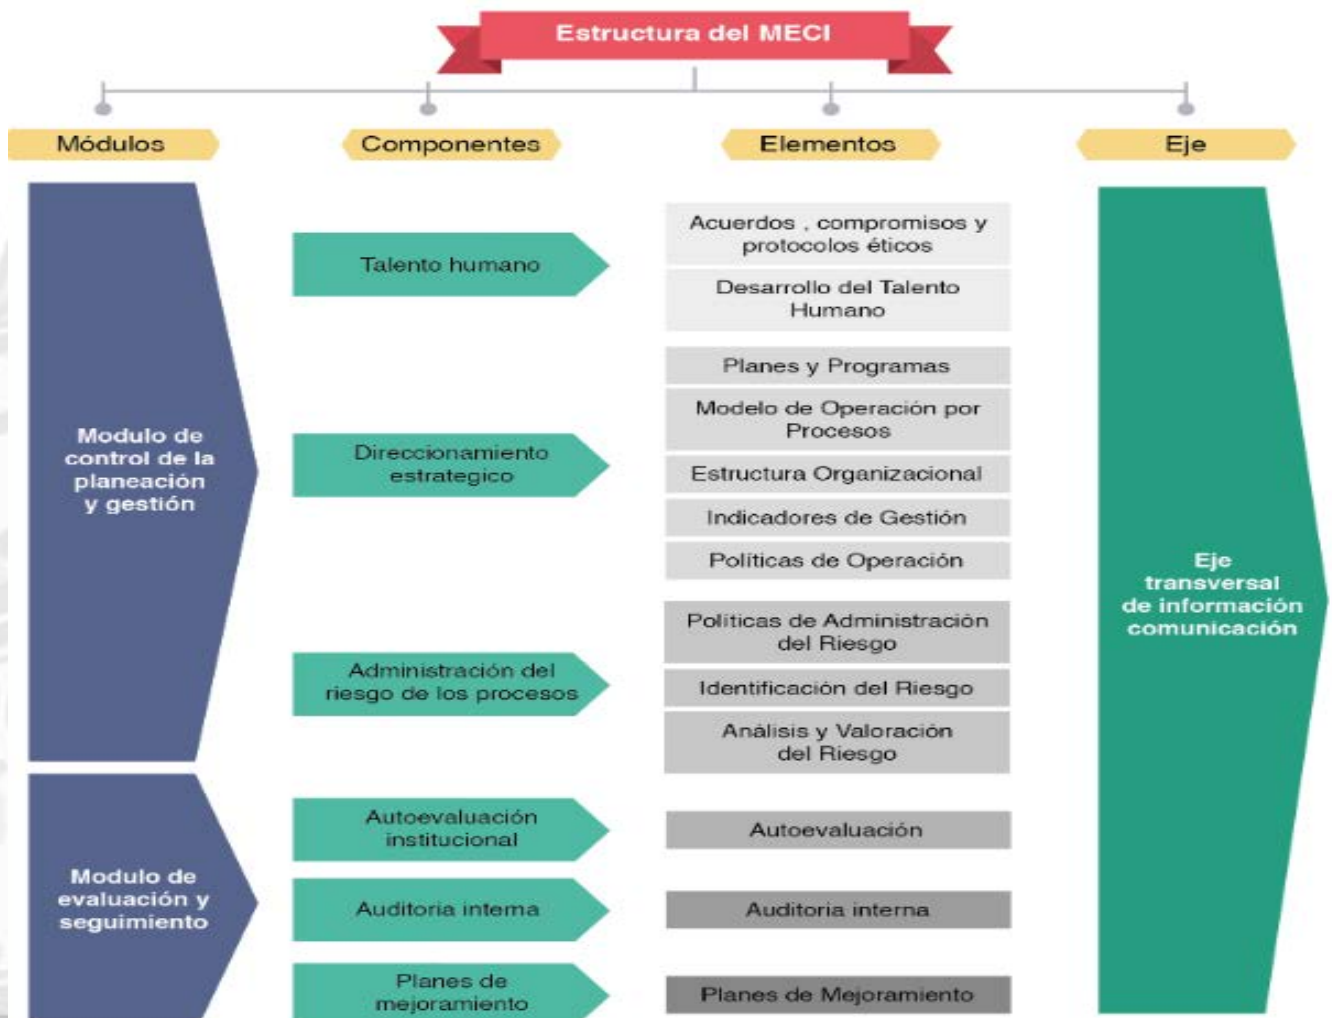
Estructura del MECI

Módulos

Componentes

Elementos

Eje

Modulo de control de la planeación y gestión

Talento humano

Acuerdos , compromisos y protocolos éticos

Desarrollo del Talento Humano

Direccionamiento estrategico

Planes y Programas

Modelo de Operación por Procesos

Estructura Organizacional

Indicadores de Gestión

Políticas de Operación

Administración del riesgo de los procesos

Políticas de Administración del Riesgo

Identificación del Riesgo

Análisis y Valoración del Riesgo

Modulo de evaluación y seguimiento

Autoevaluación institucional

Autoevaluación

Auditoria interna

Auditoria interna

Planes de mejoramiento

Planes de Mejoramiento

Eje transversal de información comunicación